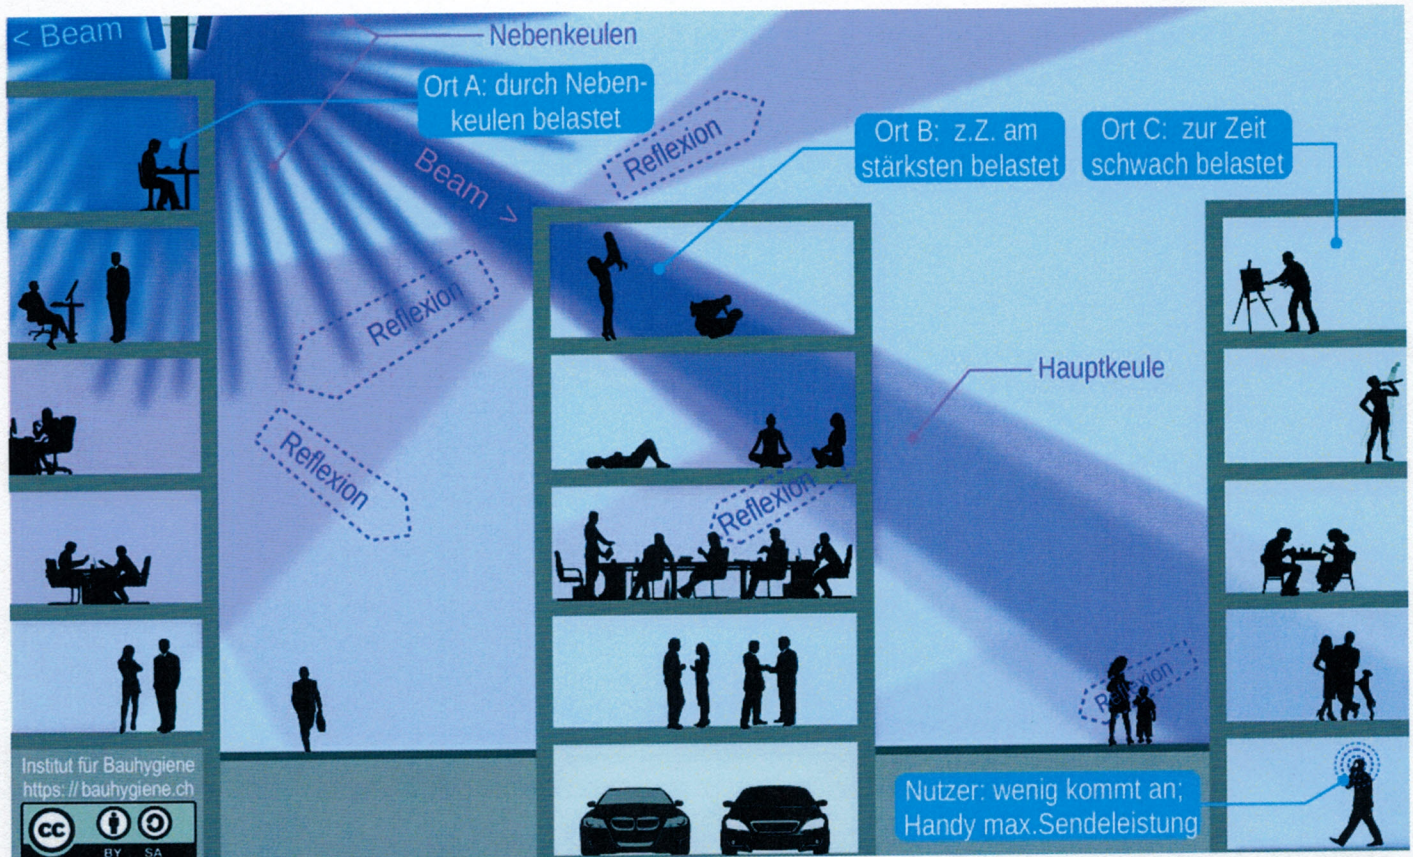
< Beam

Nebenkeulen

Ort A: durch Nebenkeulen belastet

Beam >

Reflexion

Ort B: z.Z. am stärksten belastet

Ort C: zur Zeit schwach belastet

Reflexion

Reflexion

Hauptkeule

Reflexion

Reflexion

Institut für Bauhygiene
https://bauhygiene.ch

BY SA

Nutzer: wenig kommt an; Handy max.Sendeleistung